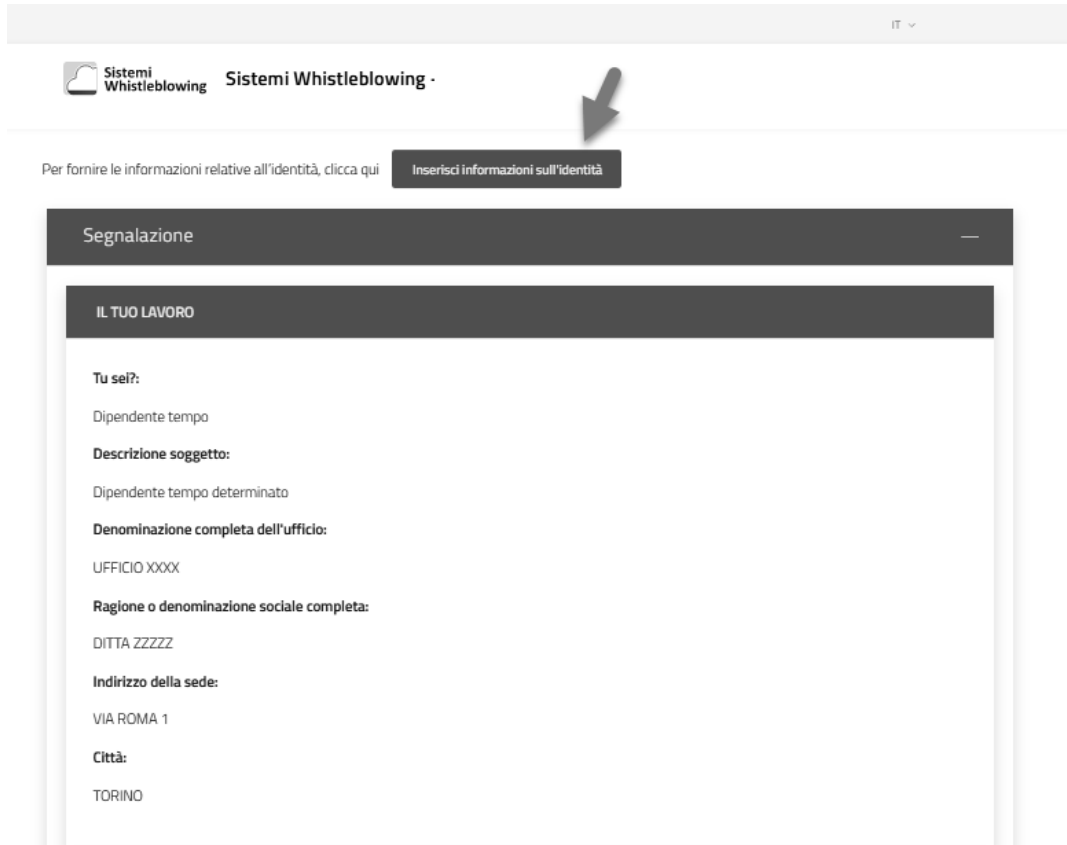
IT ⌄

Sistemi Whistleblowing Sistemi Whistleblowing ·

Per fornire le informazioni relative all'identità, clicca qui Inserisci informazioni sull'identità

Segnalazione —

IL TUO LAVORO

Tu sei?:

Dipendente tempo

Descrizione soggetto:

Dipendente tempo determinato

Denominazione completa dell'ufficio:

UFFICIO XXXX

Ragione o denominazione sociale completa:

DITTA ZZZZZ

Indirizzo della sede:

VIA ROMA 1

Città:

TORINO